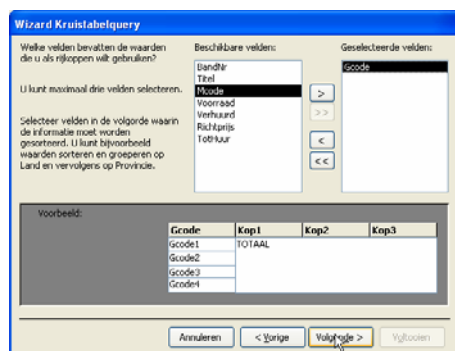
Wizard Kruistabelquery

Welke velden bevatten de waarden die u als rijkoppen wilt gebruiken?

U kunt maximaal drie velden selecteren.

Selecteer velden in de volgorde waarin de informatie moet worden gesorteerd. U kunt bijvoorbeeld waarden sorteren en groeperen op Land en vervolgens op Provincie.

Beschikbare velden:
BandNr
Titel
Mcode
Voorraad
Verhuurd
Richtprijs
TotHuur

>
>>
<
<<

Geselecteerde velden:
Gcode

Voorbeeld:

| Gcode | Kop1 | Kop2 | Kop3 |
|---|---|---|---|
| Gcode1 | TOTAAL | | |
| Gcode2 | | | |
| Gcode3 | | | |
| Gcode4 | | | |

Annuleren
< Vorige
Volgende >
Voltooien